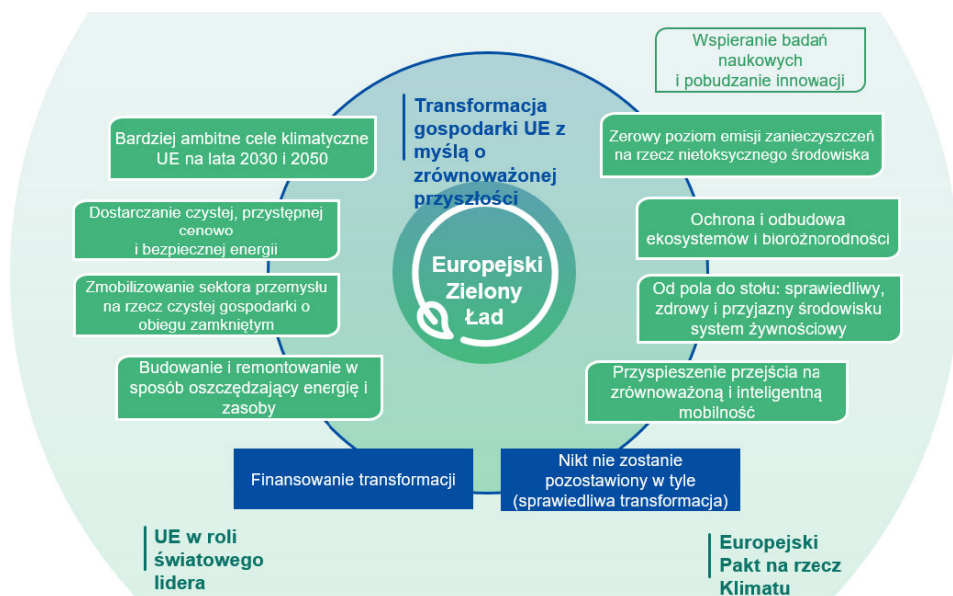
Wspieranie badań naukowych i pobudzanie innowacji

Transformacja gospodarki UE z myślą o zrównoważonej przyszłości

Bardziej ambitne cele klimatyczne UE na lata 2030 i 2050

Zerowy poziom emisji zanieczyszczeń na rzecz nietoksycznego środowiska

Dostarczanie czystej, przystępnej cenowo i bezpiecznej energii

Ochrona i odbudowa ekosystemów i bioróżnorodności

Europejski Zielony Ład

Zmobilizowanie sektora przemysłu na rzecz czystej gospodarki o obiegu zamkniętym

Od pola do stołu: sprawiedliwy, zdrowy i przyjazny środowisku system żywnościowy

Budowanie i remontowanie w sposób oszczędzający energię i zasoby

Przyspieszenie przejścia na zrównoważoną i inteligentną mobilność

Finansowanie transformacji

Nikt nie zostanie pozostawiony w tyle (sprawiedliwa transformacja)

UE w roli światowego lidera

Europejski Pakt na rzecz Klimatu